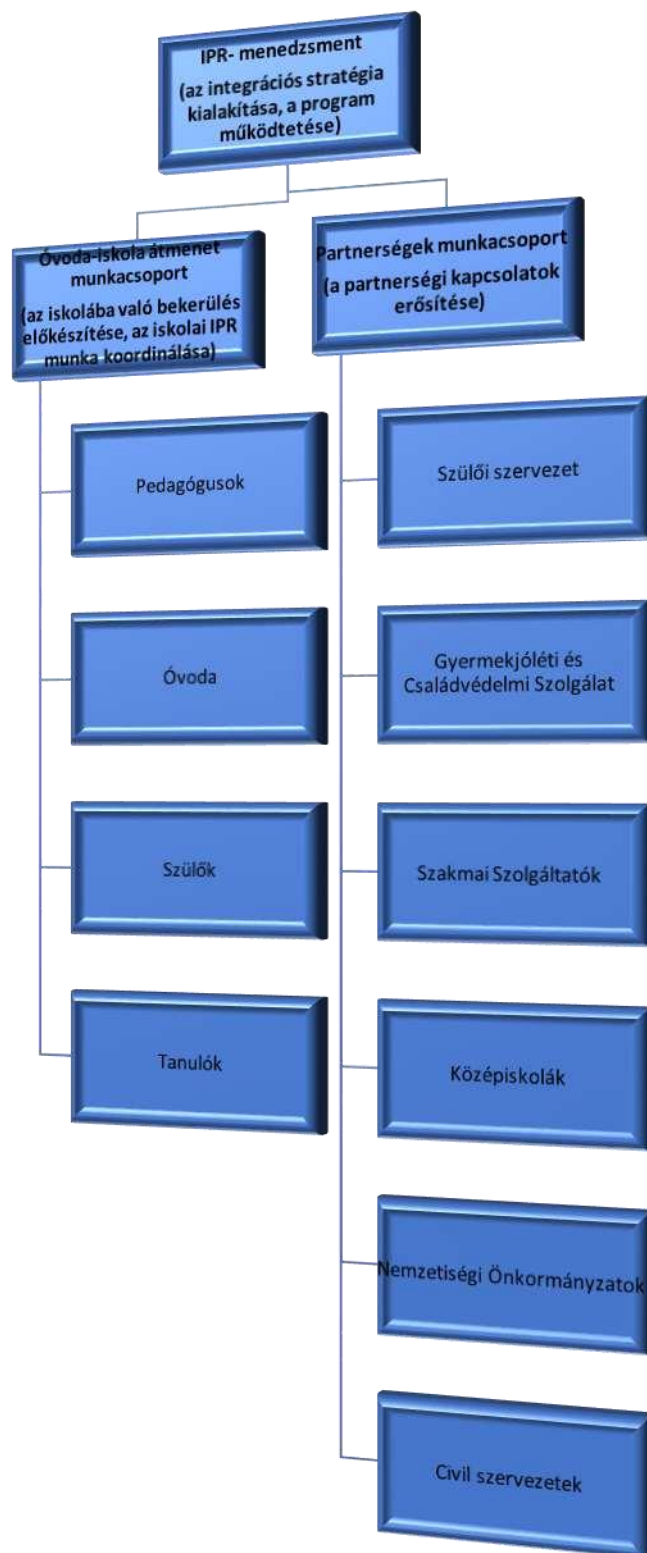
IPR- menedzsment
(az integrációs stratégia kialakítása, a program működtetése)

Óvoda-iskola átmenet munkacsoport
(az iskolába való bekerülés előkészítése, az iskolai IPR munka koordinálása)

Pedagógusok

Óvoda

Szülők

Tanulók

Partnerségek munkacsoport
(a partnerségi kapcsolatok erősítése)

Szülői szervezet

Gyermekjóléti és Családvédelmi Szolgálat

Szakmai Szolgáltatók

Középiskolák

Nemzetiségi Önkormányzatok

Civil szervezetek